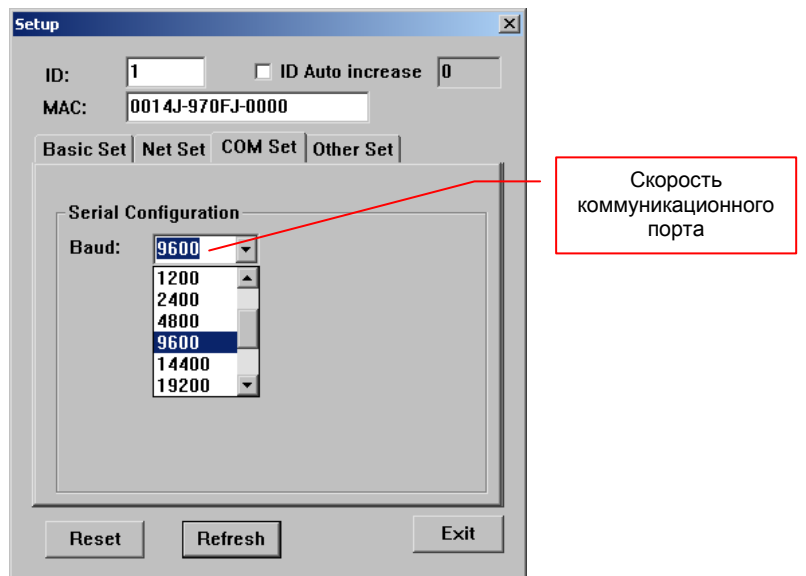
Setup

ID: 1

ID Auto increase 0

MAC: 0014J-970FJ-0000

Basic Set | Net Set | COM Set | Other Set

Serial Configuration

Baud: 9600

1200
2400
4800
9600
14400
19200

Скорость коммуникационного порта

Reset

Refresh

Exit